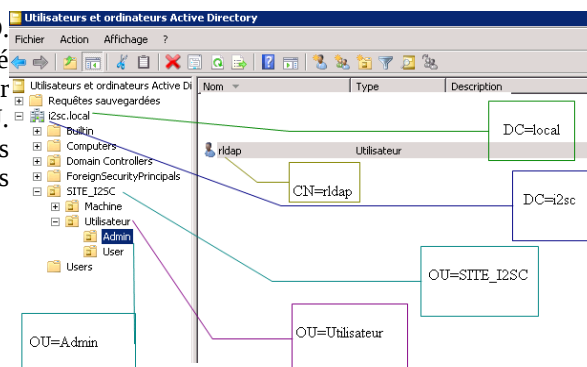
Utilisateurs et ordinateurs Active Directory

Fichier Action Affichage ?

Utilisateurs et ordinateurs Active Di
Requêtes sauvegardées
i2sc.local
Builtin
Computers
Domain Controllers
ForeignSecurityPrincipals
SITE_I2SC
Machine
Utilisateur
Admin
User
Users

| Nom | Type | Description |
|---|---|---|
| rldap | Utilisateur | |

DC=local

CN=rldap

DC=i2sc

OU=SITE_I2SC

OU=Utilisateur

OU=Admin